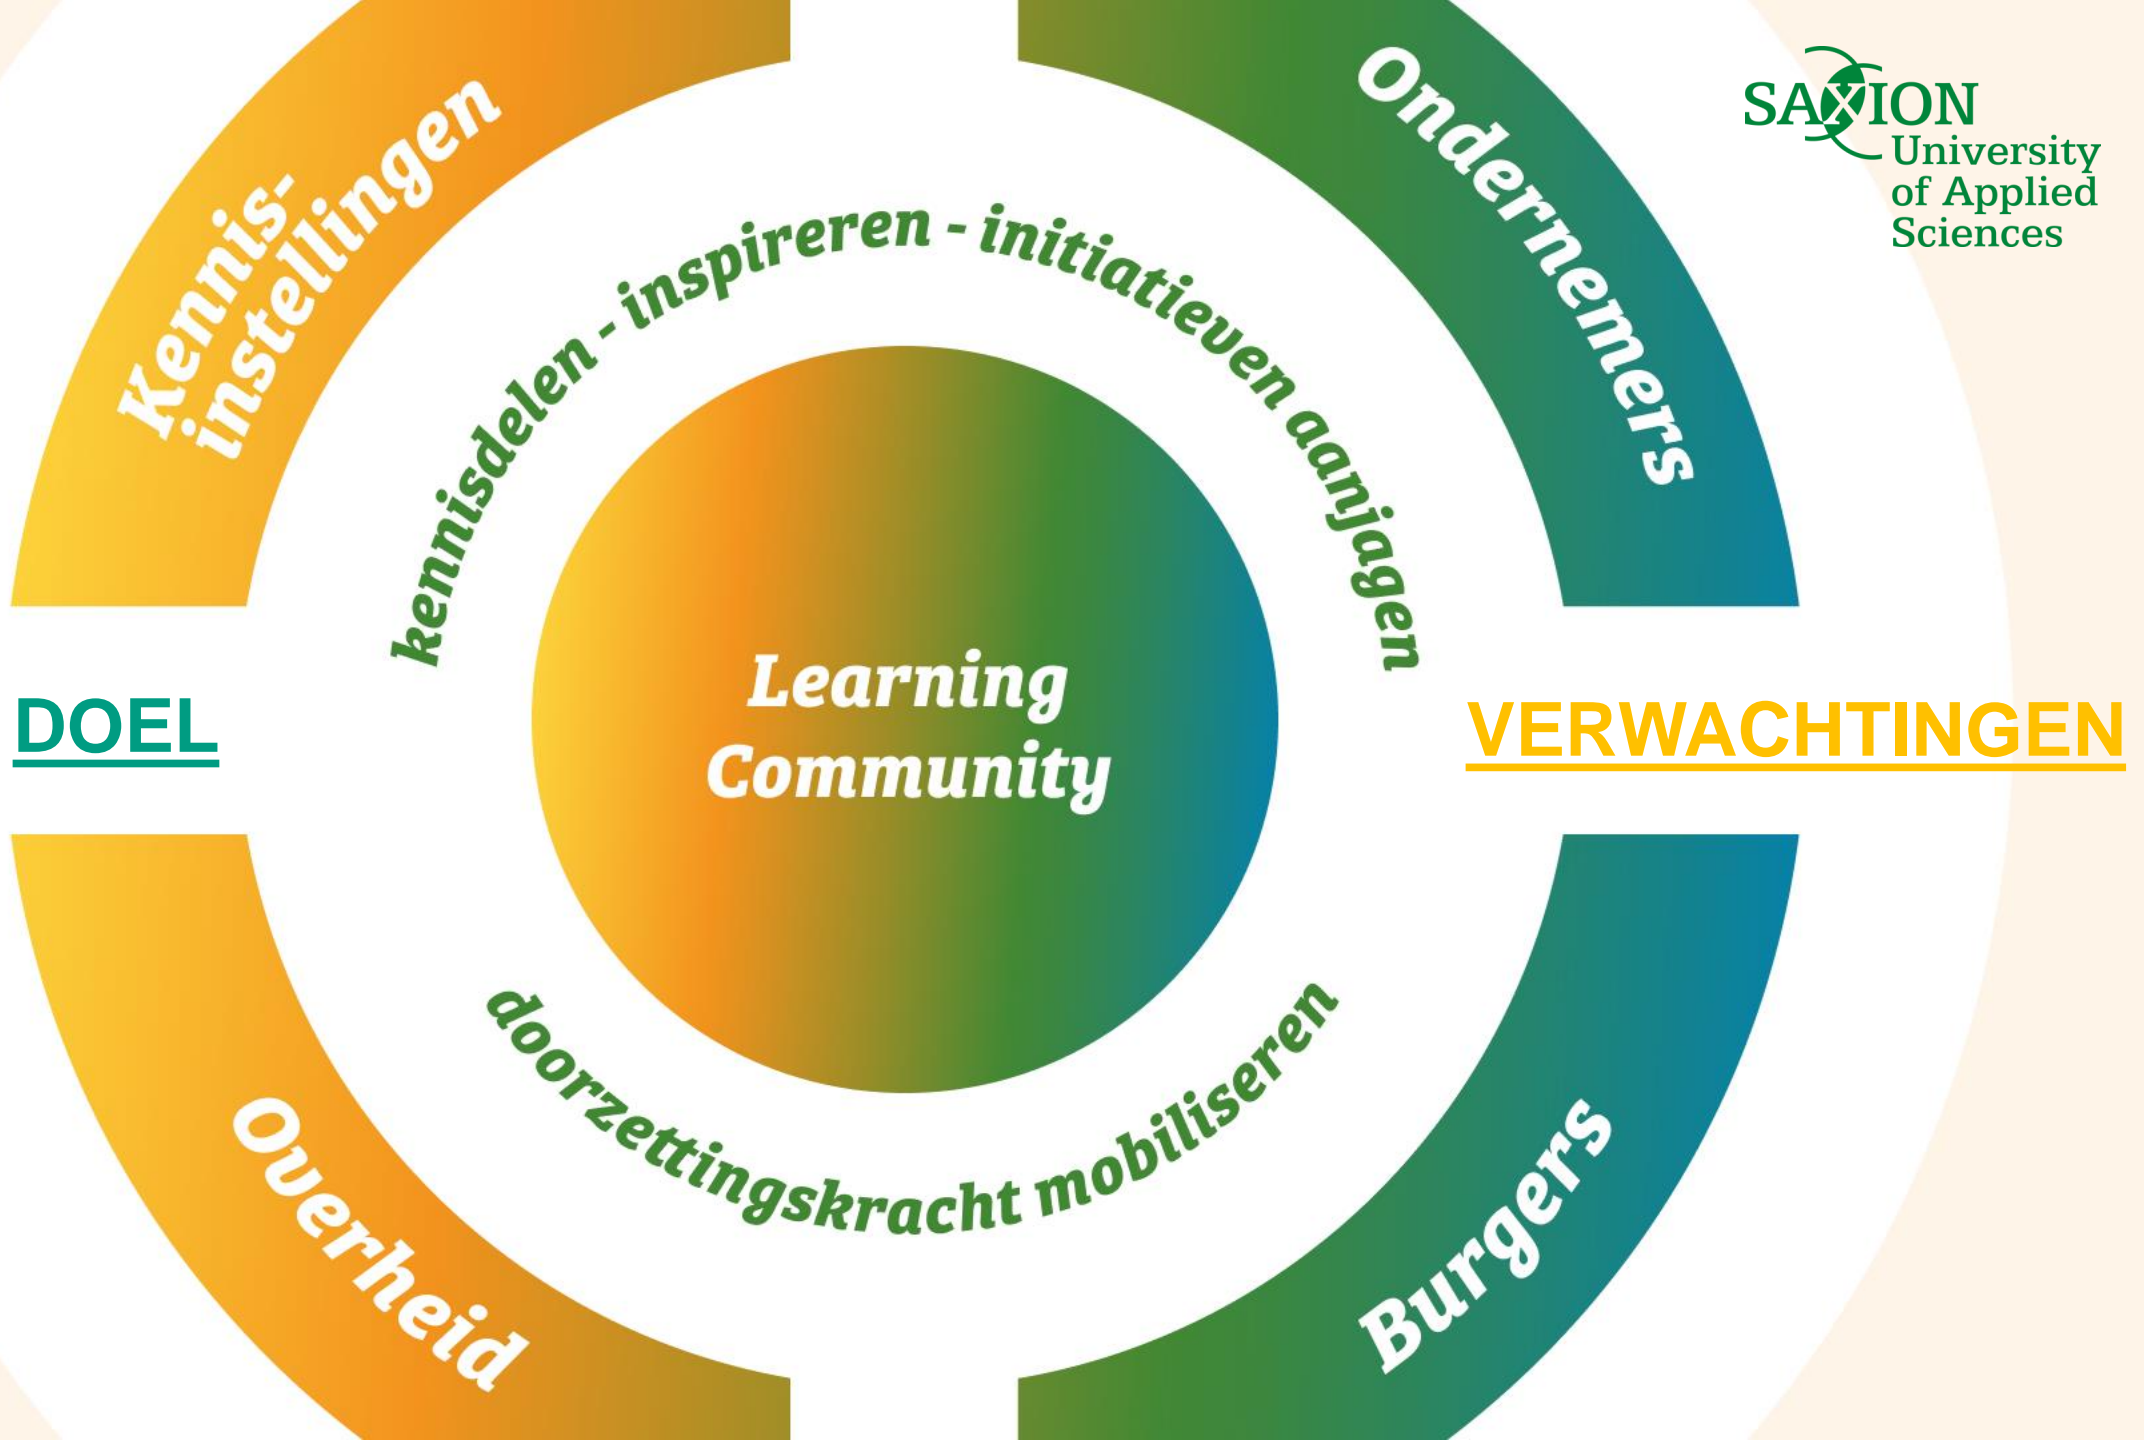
Kennisinstellingen

Ondernemers

SAXION University of Applied Sciences

kennisdelen - inspireren - initiatieven aanjagen

DOEL

Learning Community

VERWACHTINGEN

doorzettingskracht mobiliseren

Overheid

Burgers